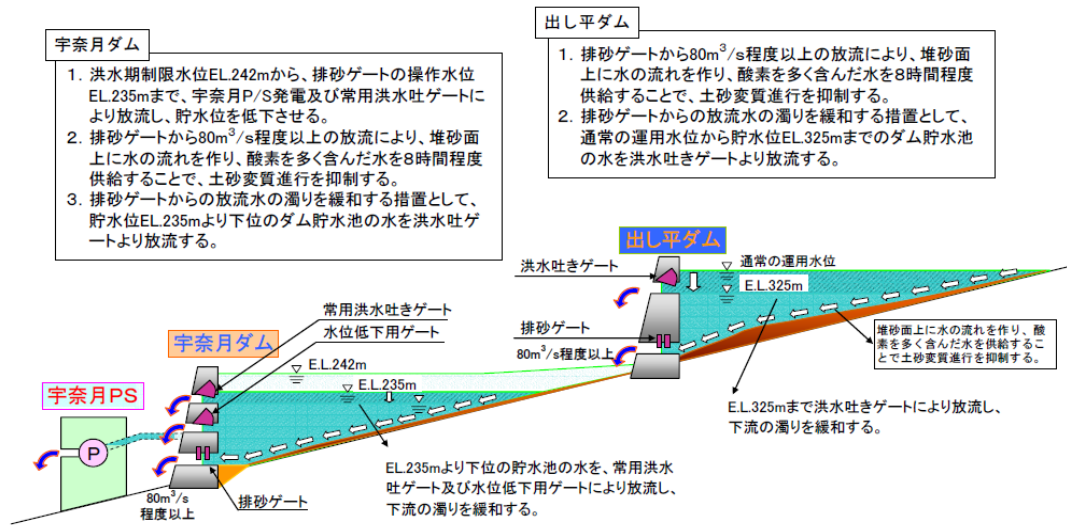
宇奈月ダム

1. 洪水期制限水位EL.242mから、排砂ゲートの操作水位EL.235mまで、宇奈月P/S発電及び常用洪水吐ゲートにより放流し、貯水位を低下させる。
2. 排砂ゲートから80m$^3$/s程度以上の放流により、堆砂面上に水の流れを作り、酸素を多く含んだ水を8時間程度供給することで、土砂変質進行を抑制する。
3. 排砂ゲートからの放流水の濁りを緩和する措置として、貯水位EL.235mより下位のダム貯水池の水を洪水吐ゲートより放流する。

出し平ダム

1. 排砂ゲートから80m$^3$/s程度以上の放流により、堆砂面上に水の流れを作り、酸素を多く含んだ水を8時間程度供給することで、土砂変質進行を抑制する。
2. 排砂ゲートからの放流水の濁りを緩和する措置として、通常の運用水位から貯水位EL.325mまでのダム貯水池の水を洪水吐きゲートより放流する。

出し平ダム
洪水吐きゲート
通常の運用水位
E.L.325m
排砂ゲート
80m$^3$/s程度以上
堆砂面上に水の流れを作り、酸素を多く含んだ水を供給することで土砂変質進行を抑制する。
E.L.325mまで洪水吐きゲートにより放流し、下流の濁りを緩和する。

常用洪水吐きゲート
水位低下用ゲート
宇奈月ダム
E.L.242m
E.L.235m
宇奈月PS
P
80m$^3$/s
程度以上
排砂ゲート
EL.235mより下位の貯水池の水を、常用洪水吐ゲート及び水位低下用ゲートにより放流し、下流の濁りを緩和する。